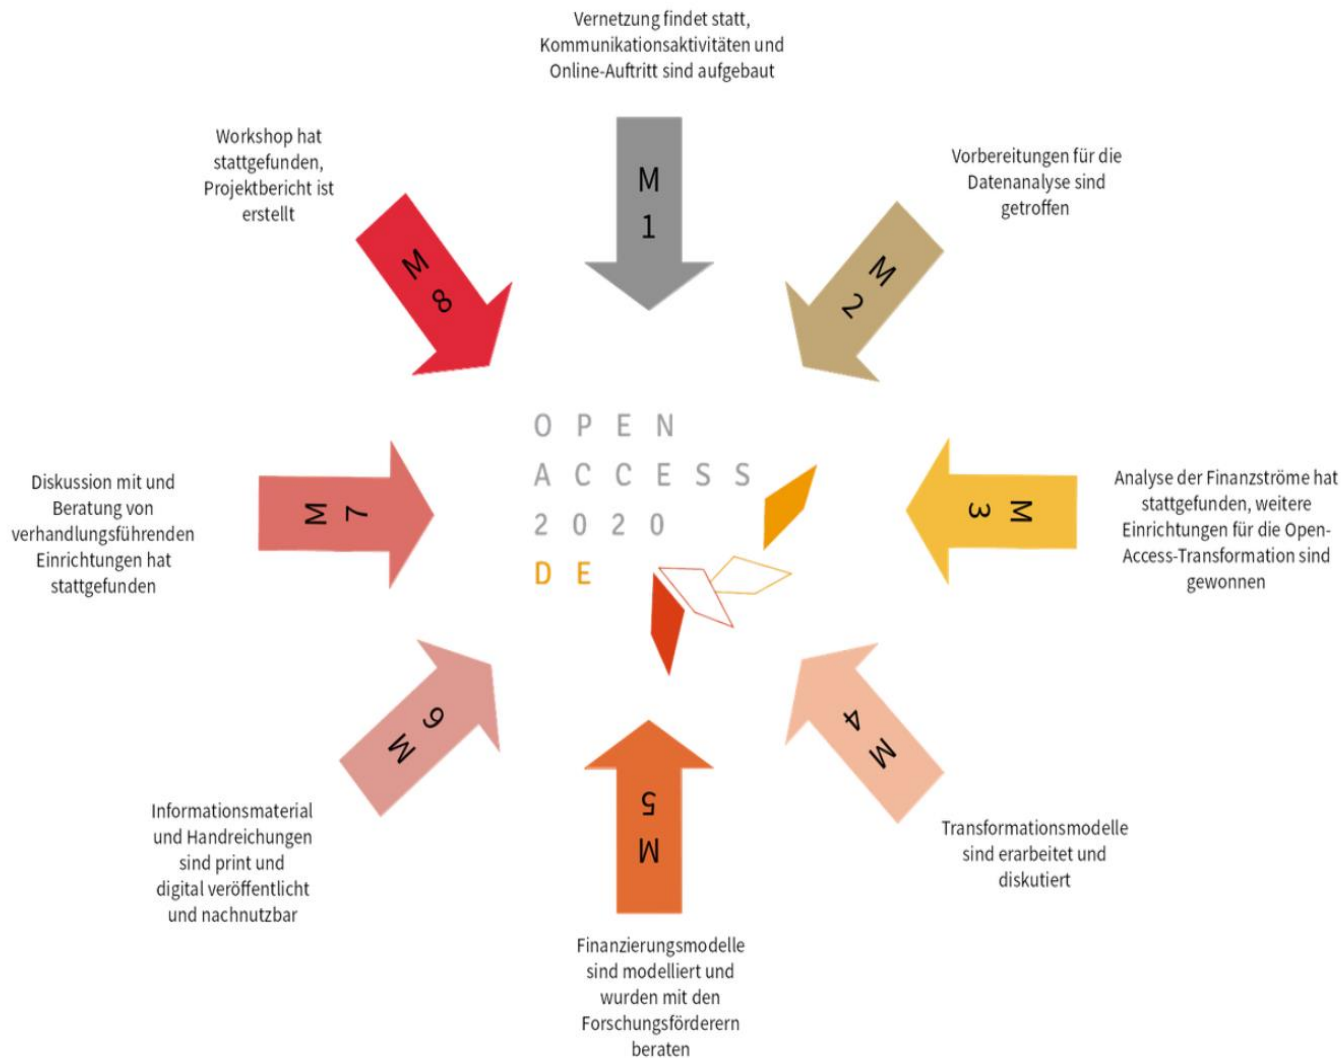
Vernetzung findet statt, Kommunikationsaktivitäten und Online-Auftritt sind aufgebaut

M 1

Workshop hat stattgefunden, Projektbericht ist erstellt

M 8

Vorbereitungen für die Datenanalyse sind getroffen

M 2

OPEN ACCESS 2020 DE

Diskussion mit und Beratung von verhandlungsführenden Einrichtungen hat stattgefunden

M 7

M 3

Analyse der Finanzströme hat stattgefunden, weitere Einrichtungen für die Open-Access-Transformation sind gewonnen

M 6

M 4

Informationsmaterial und Handreichungen sind print und digital veröffentlicht und nachnutzbar

M 5

Transformationsmodelle sind erarbeitet und diskutiert

Finanzierungsmodelle sind modelliert und wurden mit den Forschungsförderern beraten